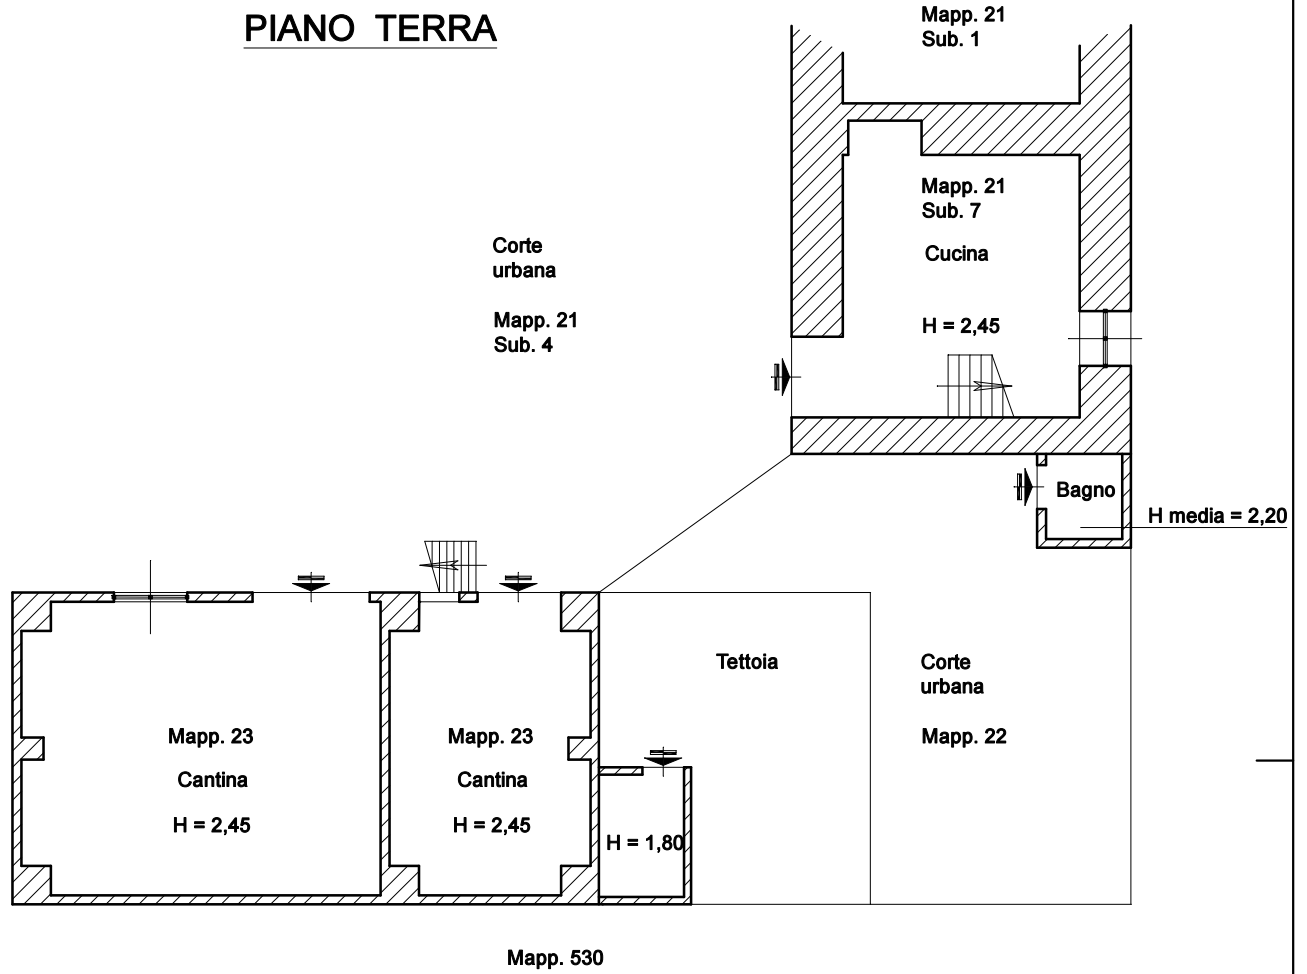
PIANO TERRA

Mapp. 21
Sub. 1

Mapp. 21
Sub. 7

Cucina

H = 2,45

Corte
urbana

Mapp. 21
Sub. 4

Bagno

H media = 2,20

Tettoia

Corte
urbana

Mapp. 22

Mapp. 23

Cantina

H = 2,45

Mapp. 23

Cantina

H = 2,45

H = 1,80

Mapp. 530